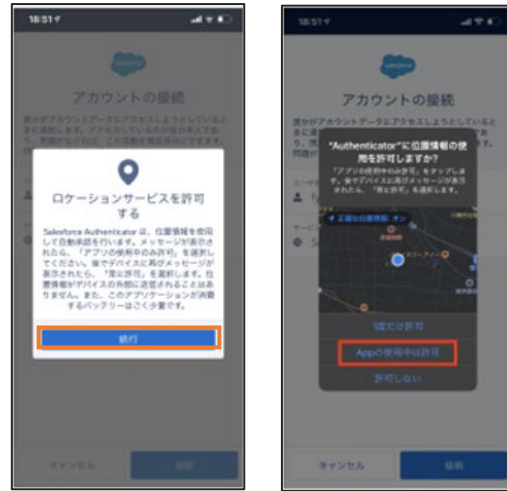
18:51

salesforce

アカウントの接続

ロケーションサービスを許可する

Salesforce Authenticator は、位置情報を使用して自動承認を行います。メッセージが表示されたら、「アプリの使用中のみ許可」を選択してください。後でデバイスに再びメッセージが表示されたら、「常に許可」を選択します。位置情報がデバイスの外部に送信されることはありません。また、このアプリケーションが消費するバッテリーはごく少量です。

続行

キャンセル

接続

18:51

salesforce

アカウントの接続

"Authenticator"に位置情報の使用を許可しますか?

「アプリの使用中のみ許可」をタップします。後でデバイスに再びメッセージが表示されたら、「常に許可」を選択します。

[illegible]

1度だけ許可

Appの使用中は許可

許可しない

キャンセル

接続